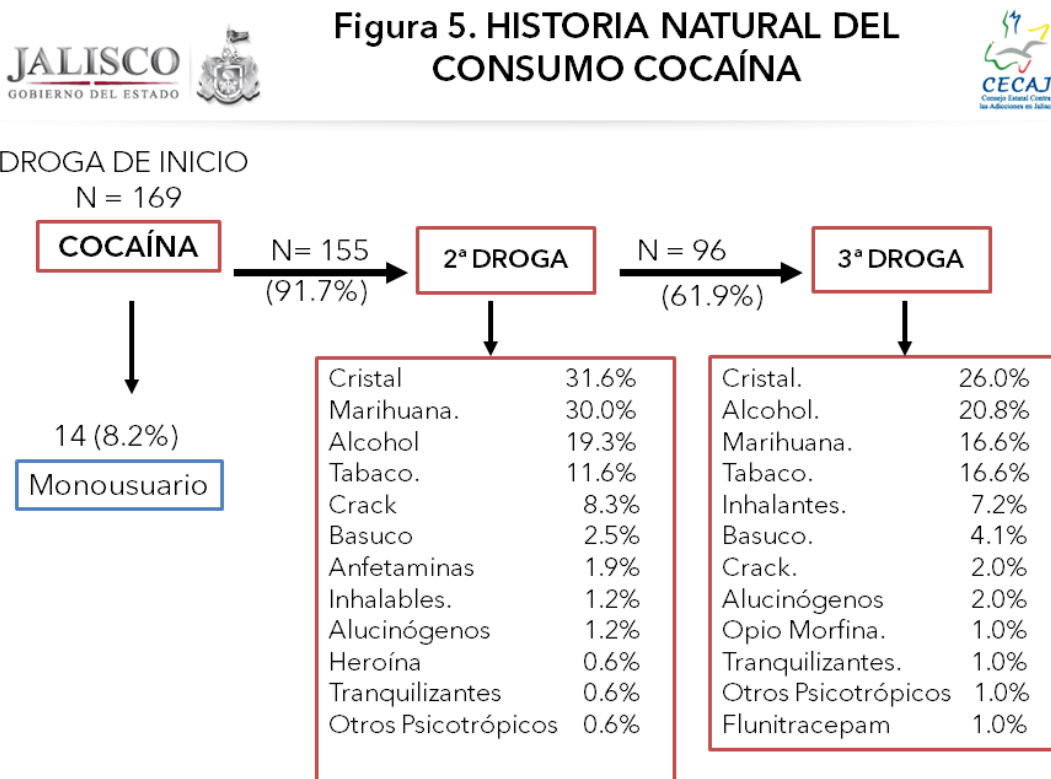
JALISCO
GOBIERNO DEL ESTADO

Figura 5. HISTORIA NATURAL DEL CONSUMO COCAÍNA

CECAJ
Consejo Estatal Contra las Adicciones en Jalisco

DROGA DE INICIO
N = 169

COCAÍNA

N= 155
(91.7%)

2ª DROGA

N = 96
(61.9%)

3ª DROGA

14 (8.2%)

Monousuario

| | |
|---|---|
| Cristal | 31.6% |
| Marihuana. | 30.0% |
| Alcohol | 19.3% |
| Tabaco. | 11.6% |
| Crack | 8.3% |
| Basuco | 2.5% |
| Anfetaminas | 1.9% |
| Inhalables. | 1.2% |
| Alucinógenos | 1.2% |
| Heroína | 0.6% |
| Tranquilizantes | 0.6% |
| Otros Psicotrópicos | 0.6% |

| | |
|---|---|
| Cristal. | 26.0% |
| Alcohol. | 20.8% |
| Marihuana. | 16.6% |
| Tabaco. | 16.6% |
| Inhalantes. | 7.2% |
| Basuco. | 4.1% |
| Crack. | 2.0% |
| Alucinógenos | 2.0% |
| Opio Morfina. | 1.0% |
| Tranquilizantes. | 1.0% |
| Otros Psicotrópicos | 1.0% |
| Flunitracepam | 1.0% |